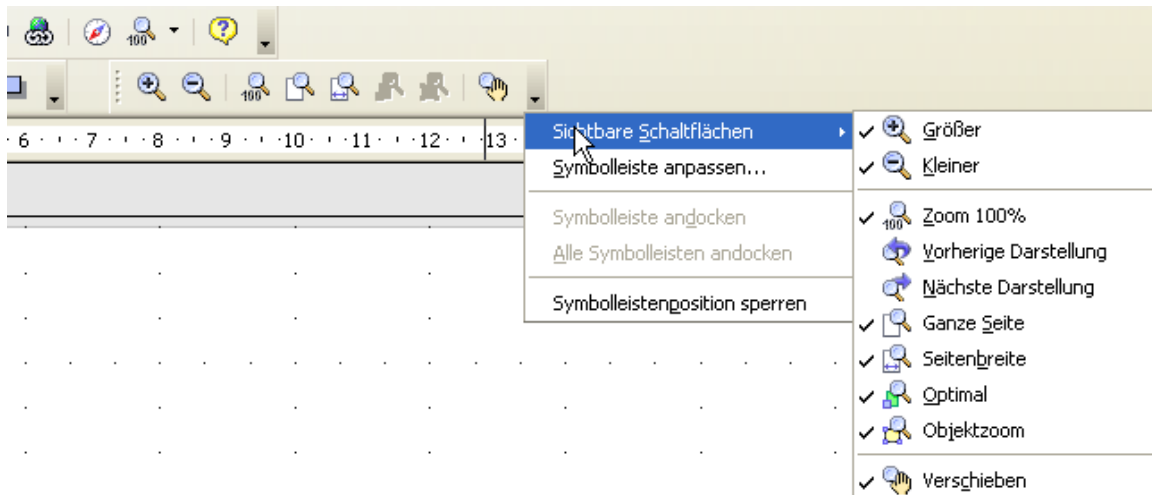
6 · · 7 · · 8 · · 9 · · 10 · · 11 · · 12 · · 13

Sichtbare Schaltflächen
Symbolleiste anpassen...
Symbolleiste andocken
Alle Symbolleisten andocken
Symbolleistenposition sperren

✓ Größer
✓ Kleiner
✓ Zoom 100%
Vorherige Darstellung
Nächste Darstellung
✓ Ganze Seite
✓ Seitenbreite
✓ Optimal
✓ Objektzoom
✓ Verschieben